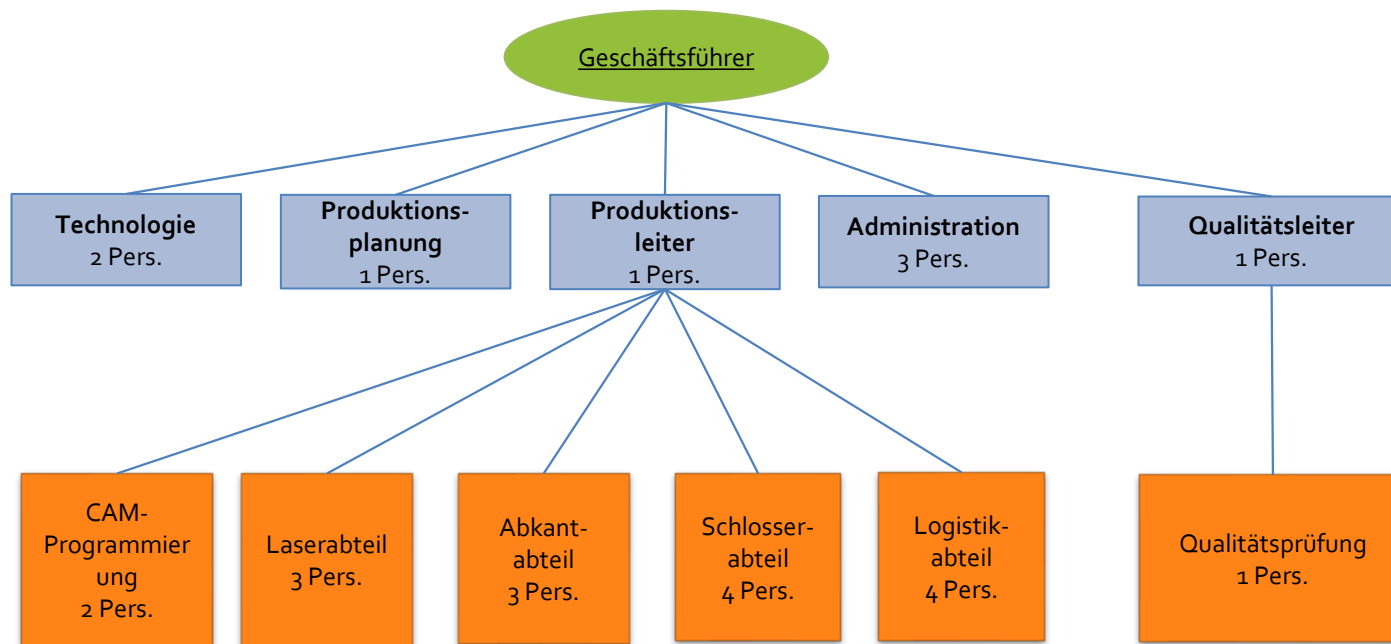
Geschäftsführer

Technologie
2 Pers.

Produktionsplanung
1 Pers.

Produktionsleiter
1 Pers.

Administration
3 Pers.

Qualitätsleiter
1 Pers.

CAM-Programmierung
2 Pers.

Laserabteil
3 Pers.

Abkantabteil
3 Pers.

Schlosserabteil
4 Pers.

Logistikabteil
4 Pers.

Qualitätsprüfung
1 Pers.